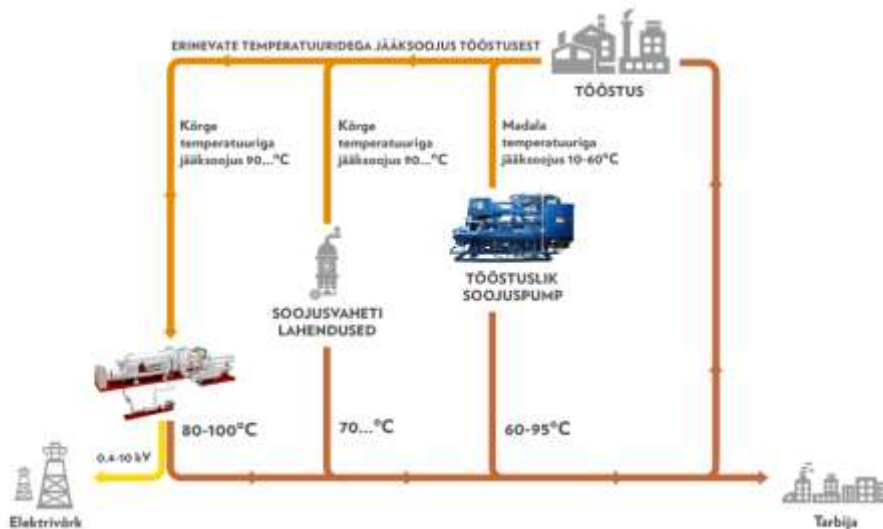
ERINEVATE TEMPERATUURIDEGA JÄÄKSOOJUS TÖÖSTUSEST

TÖÖSTUS

Kõrge temperatuuriga jääksoojus 90...°C

Kõrge temperatuuriga jääksoojus 90...°C

Madala temperatuuriga jääksoojus 10-60°C

TÖÖSTUSLIK SOOJUSPUMP

SOOJUSVAHETI LAHENDUSED

0,4-10 kV

80-100°C

70...°C

60-95°C

Elektrivõrk

Tarbija